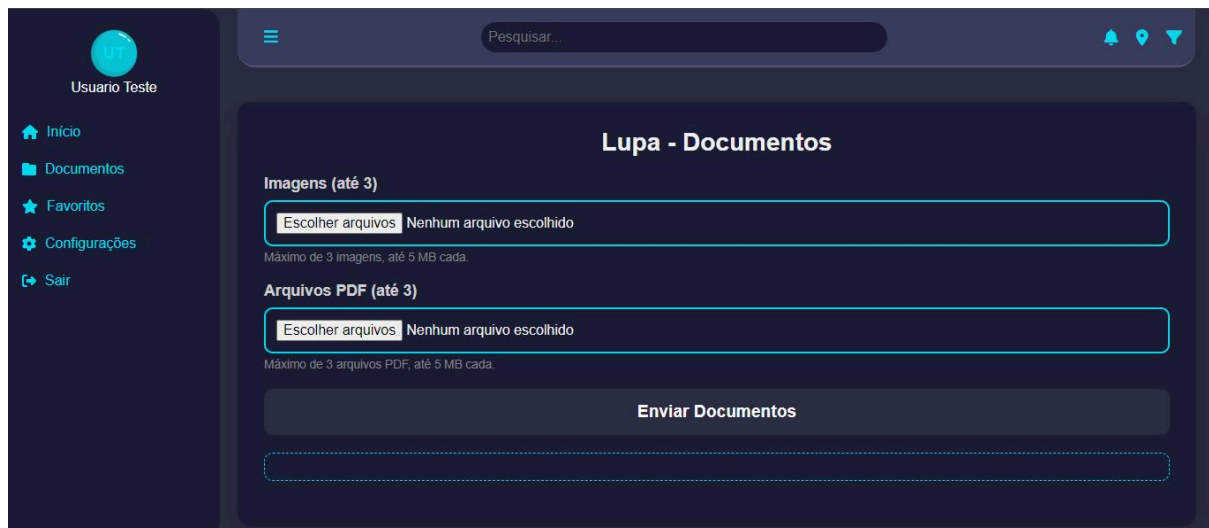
UT
Usuario Teste

Início
Documentos
Favoritos
Configurações
Sair

Pesquisar...

Lupa - Documentos

Imagens (até 3)

Escolher arquivos Nenhum arquivo escolhido

Máximo de 3 imagens, até 5 MB cada.

Arquivos PDF (até 3)

Escolher arquivos Nenhum arquivo escolhido

Máximo de 3 arquivos PDF, até 5 MB cada.

Enviar Documentos